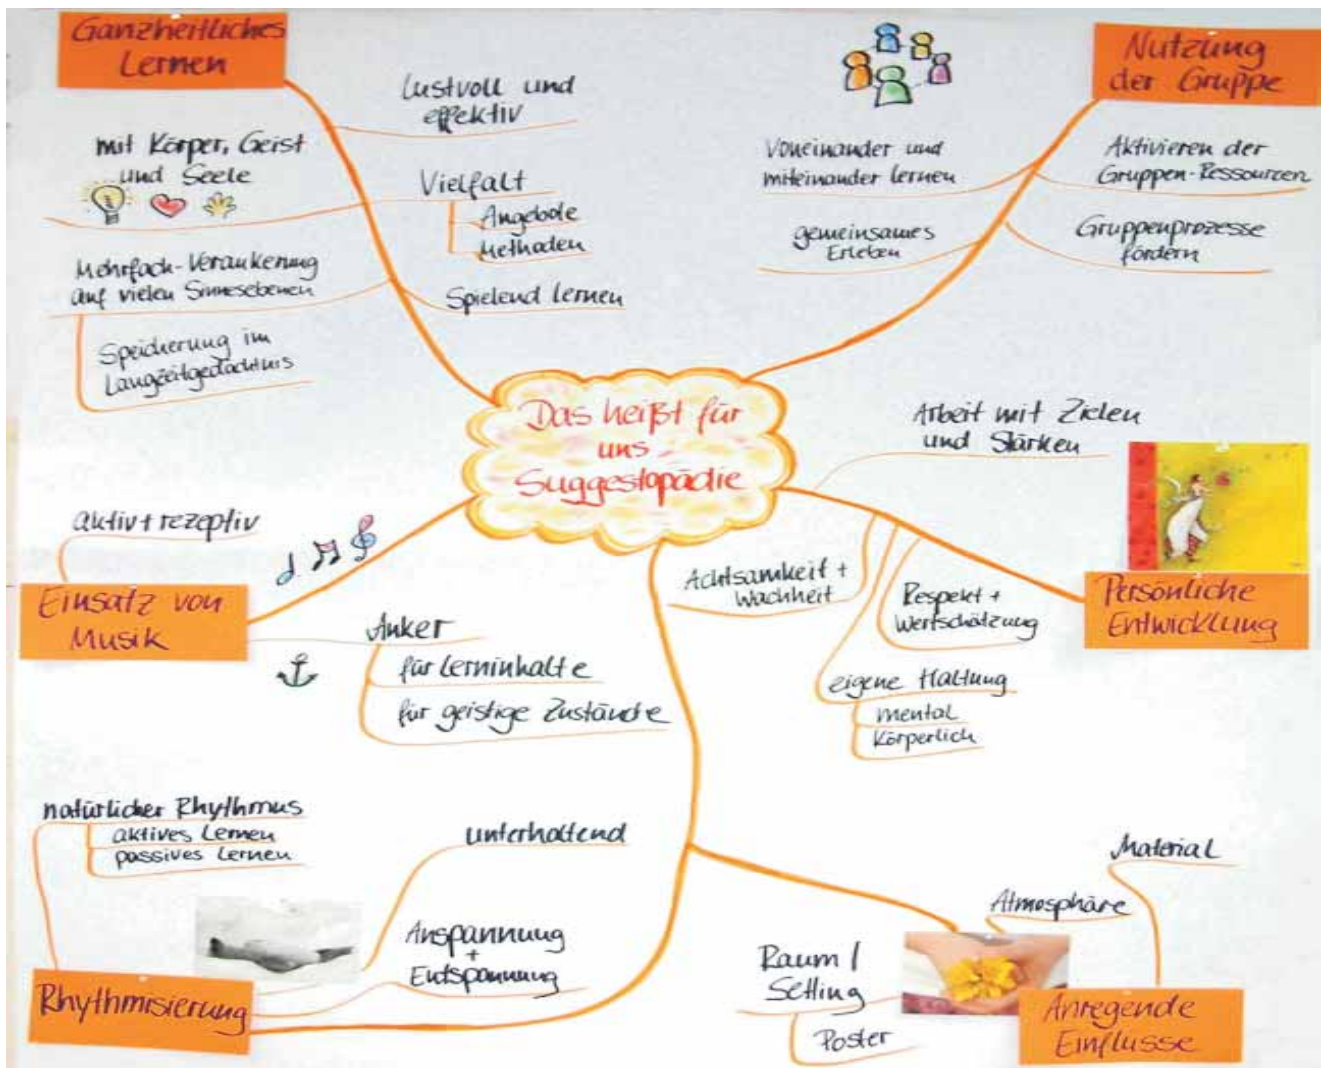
Das heißt für uns Suggestopädie

Ganzheitliches Lernen

Lustvoll und effektiv

mit Körper, Geist und Seele

Vielfalt
Angebote
Methoden

Mehrfach-Verankerung auf vielen Sinnesebenen

Speicherung im Langzeitgedächtnis

Spielend lernen

Nutzung der Gruppe

Voneinander und miteinander lernen

Aktivieren der Gruppen-Ressourcen

gemeinsames Erleben

Gruppenprozesse fördern

Persönliche Entwicklung

Arbeit mit Zielen und Stärken

Achtsamkeit + Wachheit

Respekt + Wertschätzung

eigene Haltung
mental
körperlich

Einsatz von Musik

aktiv + rezeptiv

Anker
für Lerninhalte
für geistige Zustände

Rhythmisierung

natürlicher Rhythmus
aktives Lernen
passives Lernen

unterhaltend

Anspannung + Entspannung

Anregende Einflüsse

Material

Atmosphäre

Raum / Setting

Poster